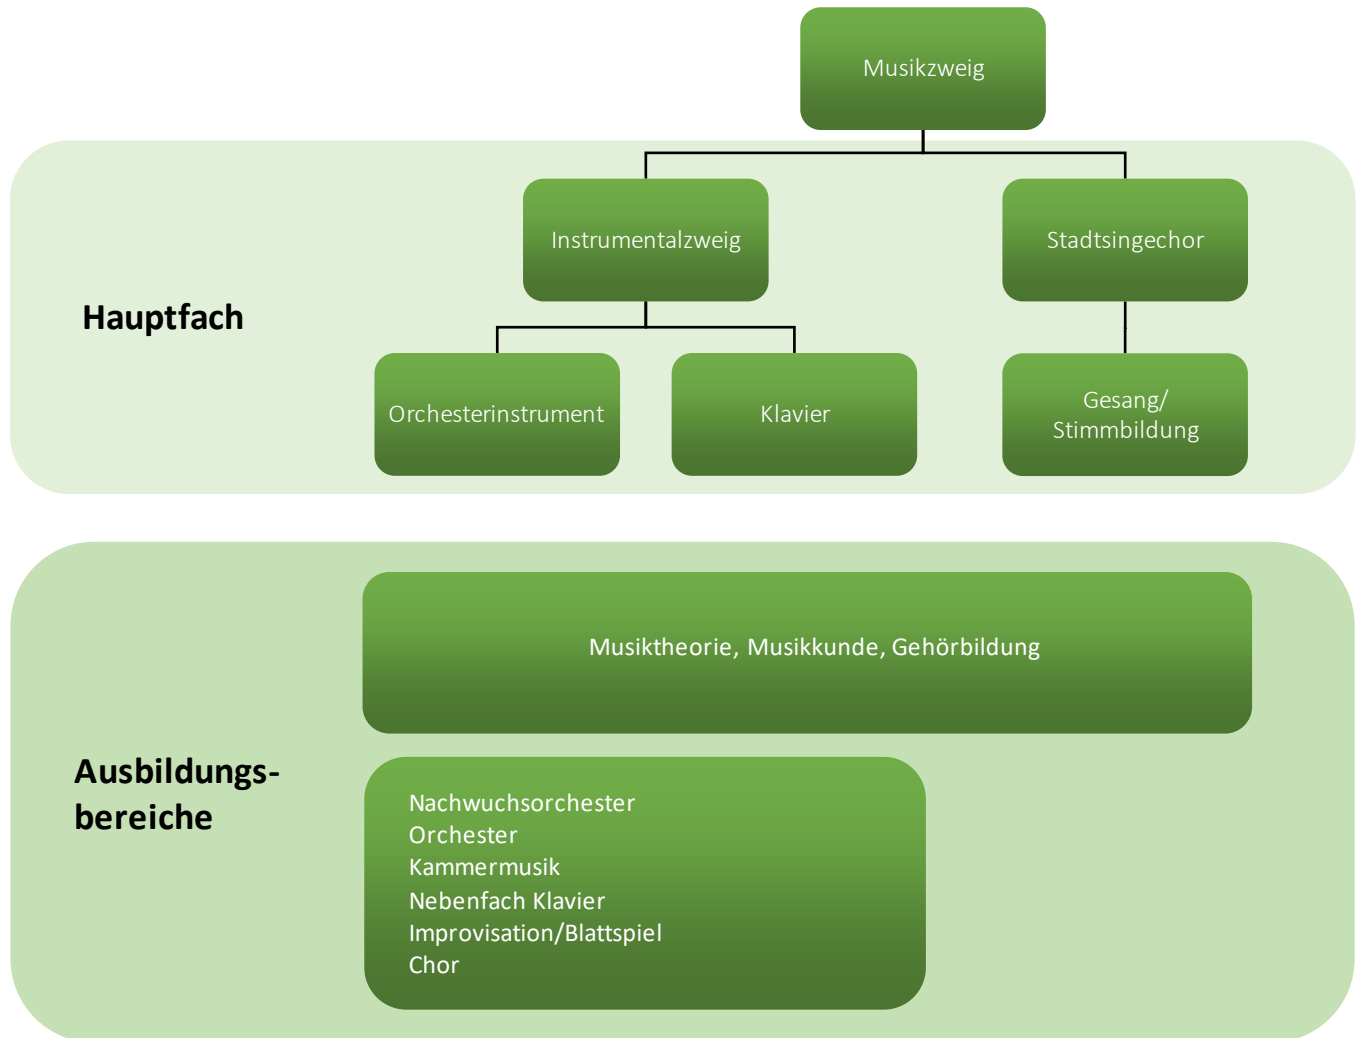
Musikzweig

Hauptfach

Instrumentalzweig

Stadtsingechor

Orchesterinstrument

Klavier

Gesang/ Stimmbildung

Ausbildungsbereiche

Musiktheorie, Musikkunde, Gehörbildung

Nachwuchsorchester
Orchester
Kammermusik
Nebenfach Klavier
Improvisation/Blattspiel
Chor